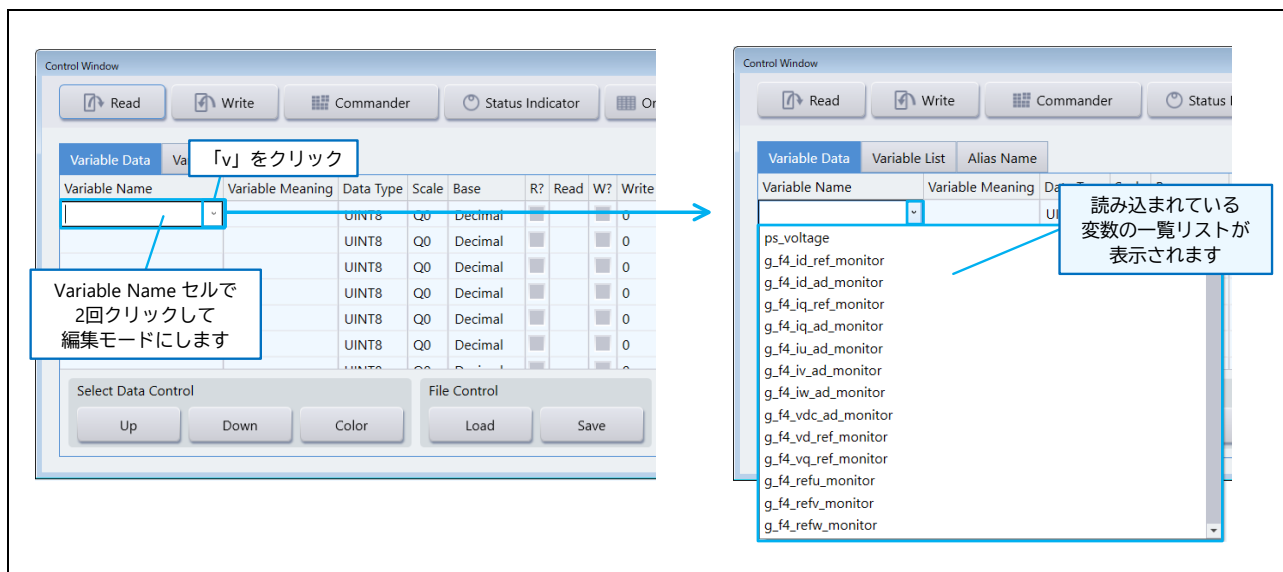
Control Window

Read Write Commander Status Indicator Or

Variable Data Va

「v」をクリック

| Variable Name | Variable Meaning | Data Type | Scale | Base | R? | Read | W? | Write |
|---|---|---|---|---|---|---|---|---|
| | | UINT8 | Q0 | Decimal | | | | 0 |
| | | UINT8 | Q0 | Decimal | | | | 0 |
| | | UINT8 | Q0 | Decimal | | | | 0 |
| | | UINT8 | Q0 | Decimal | | | | 0 |
| | | UINT8 | Q0 | Decimal | | | | 0 |
| | | UINT8 | Q0 | Decimal | | | | 0 |

Variable Name セルで 2回クリックして 編集モードにします

Select Data Control
Up Down Color

File Control
Load Save

Control Window

Read Write Commander Status I

Variable Data Variable List Alias Name

Variable Name Variable Meaning Data T

読み込まれている 変数の一覧リストが 表示されます

ps_voltage
g_f4_id_ref_monitor
g_f4_id_ad_monitor
g_f4_iq_ref_monitor
g_f4_iq_ad_monitor
g_f4_iu_ad_monitor
g_f4_iv_ad_monitor
g_f4_iw_ad_monitor
g_f4_vdc_ad_monitor
g_f4_vd_ref_monitor
g_f4_vq_ref_monitor
g_f4_refu_monitor
g_f4_refv_monitor
g_f4_refw_monitor